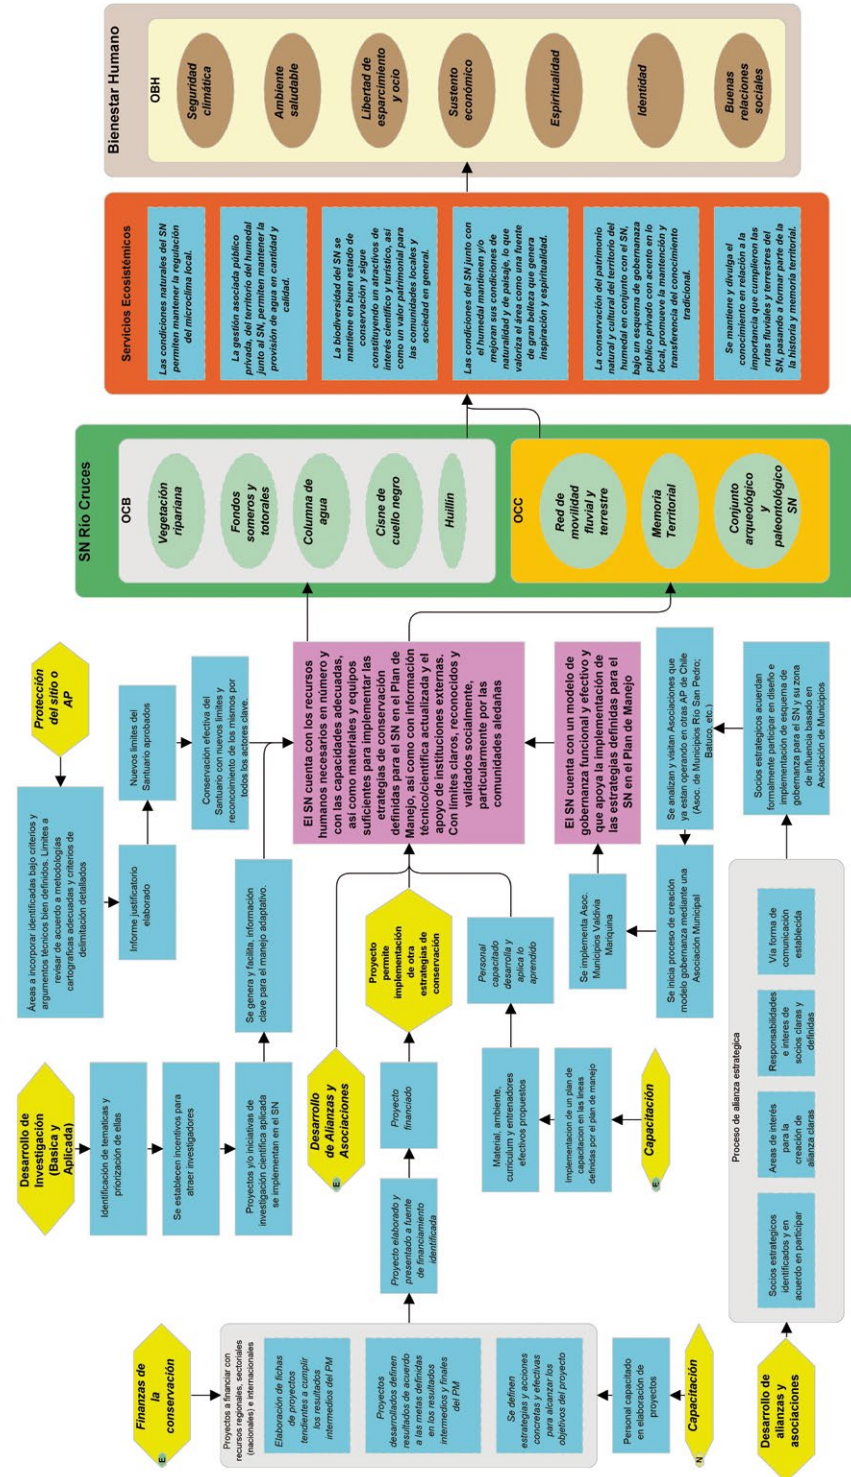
Bienestar Humano

OBH

Seguridad climática

Ambiente saludable

Libertad de esparcimiento y ocio

Sustento económico

Espiritualidad

Identidad

Buenas relaciones sociales

Servicios Ecosistémicos

Las condiciones naturales del SN permiten mantener la regulación del microclima local.

La gestión asociada público privada, del territorio del humedal junto al SN, permiten mantener la provisión de agua en cantidad y calidad.

La biodiversidad del SN se mantiene en buen estado de conservación y sigue constituyendo un atractivos de interés científico y turístico, así como un valor patrimonial para las comunidades locales y sociedad en general.

Las condiciones del SN junto con el humedal mantienen y/o mejoran sus condiciones de naturalidad y de paisaje, lo que valoriza el área como una fuente de gran belleza que genera inspiración y espiritualidad.

La conservación del patrimonio natural y cultural del territorio del humedal en conjunto con el SN, bajo un esquema de gobernanza publico privado con acento en lo local, promueve la mantención y transferencia del conocimiento tradicional.

Se mantiene y divulga el conocimiento en relación a la importancia que cumplieron las rutas fluviales y terrestres del SN, pasando a formar parte de la la historia y memoria territorial.

SN Rio Cruces

OCB

Vegetación ripariana

Fondos someros y totorales

Columna de agua

Cisne de cuello negro

Huillín

OCC

Red de movilidad fluvial y terrestre

Memoria Territorial

Conjunto arqueológico y paleontológico SN

Protección del sitio o AP

Áreas a incorporar identificadas bajo criterios y argumentos técnicos bien definidos. Límites a revisar de acuerdo a metodologías cartográficas adecuadas y criterios de delimitación detallados

Informe justificatorio elaborado

Nuevos límites del Santuario aprobados

Conservación efectiva del Santuario con nuevos límites y reconocimiento de los mismos por todos los actores clave.

El SN cuenta con los recursos humanos necesarios en número y con las capacidades adecuadas, así como materiales y equipos suficientes para implementar las estrategias de conservación definidas para el SN en el Plan de Manejo, así como con información técnico/científica actualizada y el apoyo de instituciones externas. Con límites claros, reconocidos y validados socialmente, particularmente por las comunidades aledañas

El SN cuenta con un modelo de gobernanza funcional y efectivo y que apoya la implementación de las estrategias definidas para el SN en el Plan de Manejo

Desarrollo de Investigación (Basica y Aplicada)

Identificación de tematicas y priorización de ellas

Se establecen incentivos para atraer investigadores

Proyectos y/o iniciativas de investigación científica aplicada se implementan en el SN

Se genera y facilita información clave para el manejo adaptativo.

Desarrollo de Alianzas y Asociaciones

Proyecto financiado

Proyecto permite implementación de otra estrategias de conservación

Material, ambiente, curriculum y entrenadores efectivos propuestos

Personal capacitado desarrolla y aplica lo aprendido

Implementacion de un plan de capacitacion en las lineas definidas por el plan de manejo

Capacitación

Se implementa Asoc. Municipios Valdivia Mariquina

Se inicia proceso de creación modelo gobernanza mediante una Asociación Municipal

Se analizan y visitan Asociaciones que ya estan operando en otras AP de Chile (Asoc. de Municipios Río San Pedro; Batuco, etc.)

Socios estrategicos acuerdan formalmente participar en diseño e implementación de esquema de gobernanza para el SN y su zona de influencia basado en Asociación de Municipios

Finanzas de la conservación

Proyectos a financiar con recursos regionales, sectoriales (nacionales) e internacionales

Elaboración de fichas de proyectos tendientes a cumplir los resultados intermedios del PM

Proyectos desarrollados definen resultados de acuerdo a las metas definidas en los resultados intermedios y finales del PM

Se definen estrategias y acciones concretas y efectivas para alcanzar los objetivos del proyecto

Proyecto elaborado y presentado a fuente de financiamiento identificada

Personal capacitado en elaboración de proyectos

Capacitación

Desarrollo de alianzas y asociaciones

Proceso de alianza estrategica

Socios estrategicos identificados y en acuerdo en participar

Areas de interés para la creación de alianza claras

Responsabilidades e interes de socios claras y definidas

Vía forma de comunicación establecida